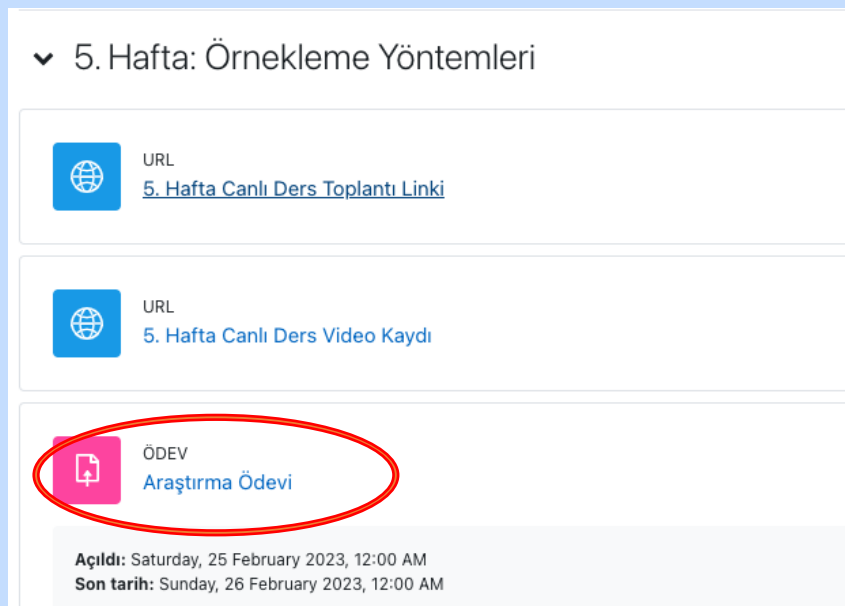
5. Hafta: Örnekleme Yöntemleri

URL
5. Hafta Canlı Ders Toplantı Linki

URL
5. Hafta Canlı Ders Video Kaydı

ÖDEV
Araştırma Ödevi

**Açıldı:** Saturday, 25 February 2023, 12:00 AM
**Son tarih:** Sunday, 26 February 2023, 12:00 AM